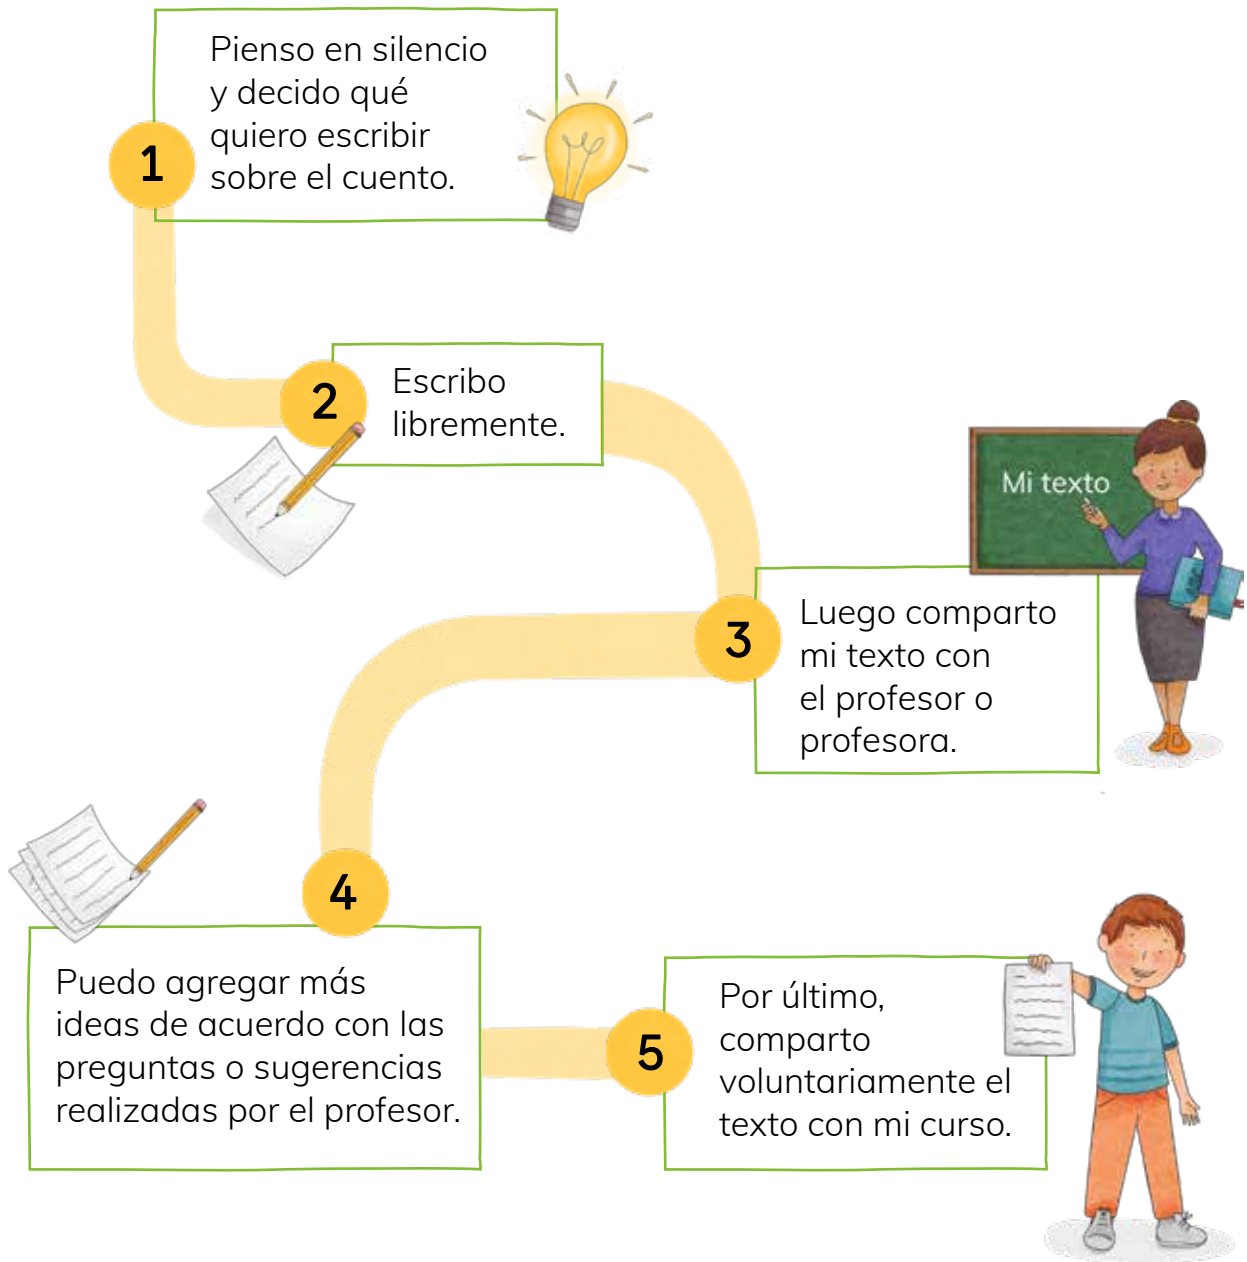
1
Pienso en silencio y decido qué quiero escribir sobre el cuento.

2
Escribo libremente.

Mi texto

3
Luego comparto mi texto con el profesor o profesora.

4
Puedo agregar más ideas de acuerdo con las preguntas o sugerencias realizadas por el profesor.

5
Por último, comparto voluntariamente el texto con mi curso.